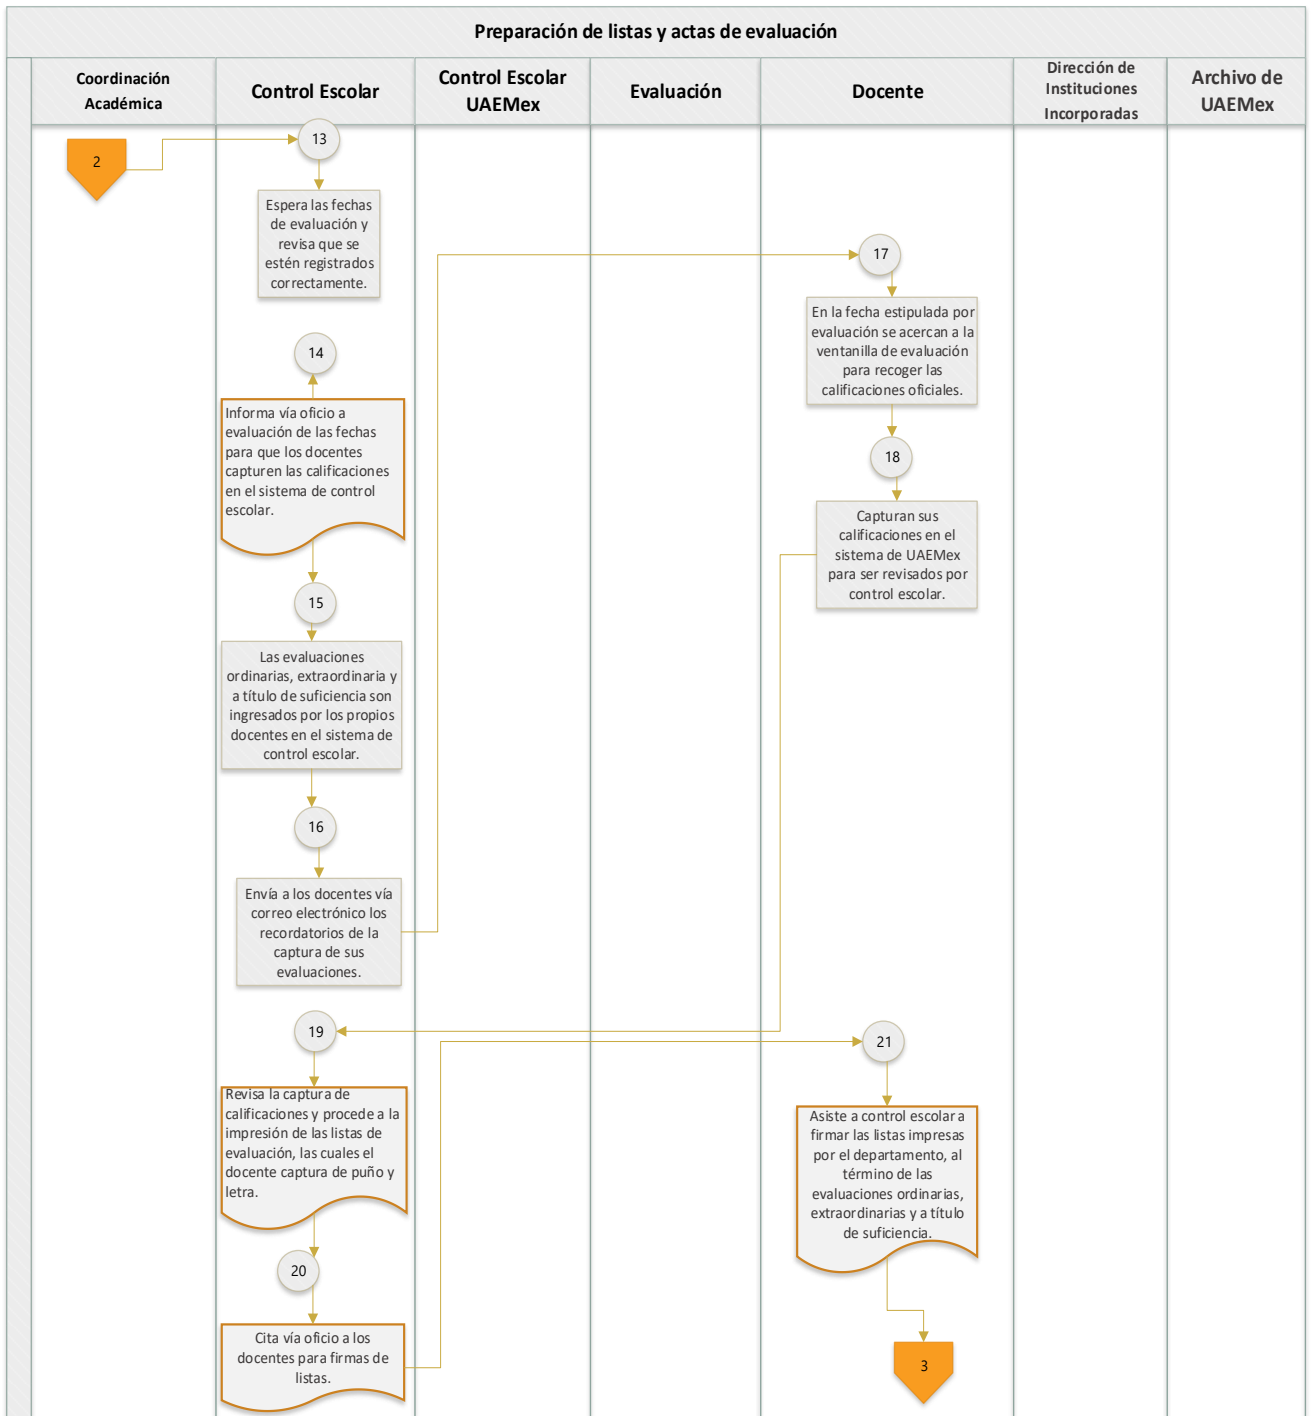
Preparación de listas y actas de evaluación

Coordinación Académica

Control Escolar

Control Escolar UAEMex

Evaluación

Docente

Dirección de Instituciones Incorporadas

Archivo de UAEMex

2

13

Espera las fechas de evaluación y revisa que se estén registrados correctamente.

14

Informa vía oficio a evaluación de las fechas para que los docentes capturen las calificaciones en el sistema de control escolar.

15

Las evaluaciones ordinarias, extraordinaria y a título de suficiencia son ingresados por los propios docentes en el sistema de control escolar.

16

Envía a los docentes vía correo electrónico los recordatorios de la captura de sus evaluaciones.

17

En la fecha estipulada por evaluación se acercan a la ventanilla de evaluación para recoger las calificaciones oficiales.

18

Capturan sus calificaciones en el sistema de UAEMex para ser revisados por control escolar.

19

Revisa la captura de calificaciones y procede a la impresión de las listas de evaluación, las cuales el docente captura de puño y letra.

20

Cita vía oficio a los docentes para firmas de listas.

21

Asiste a control escolar a firmar las listas impresas por el departamento, al término de las evaluaciones ordinarias, extraordinarias y a título de suficiencia.

3